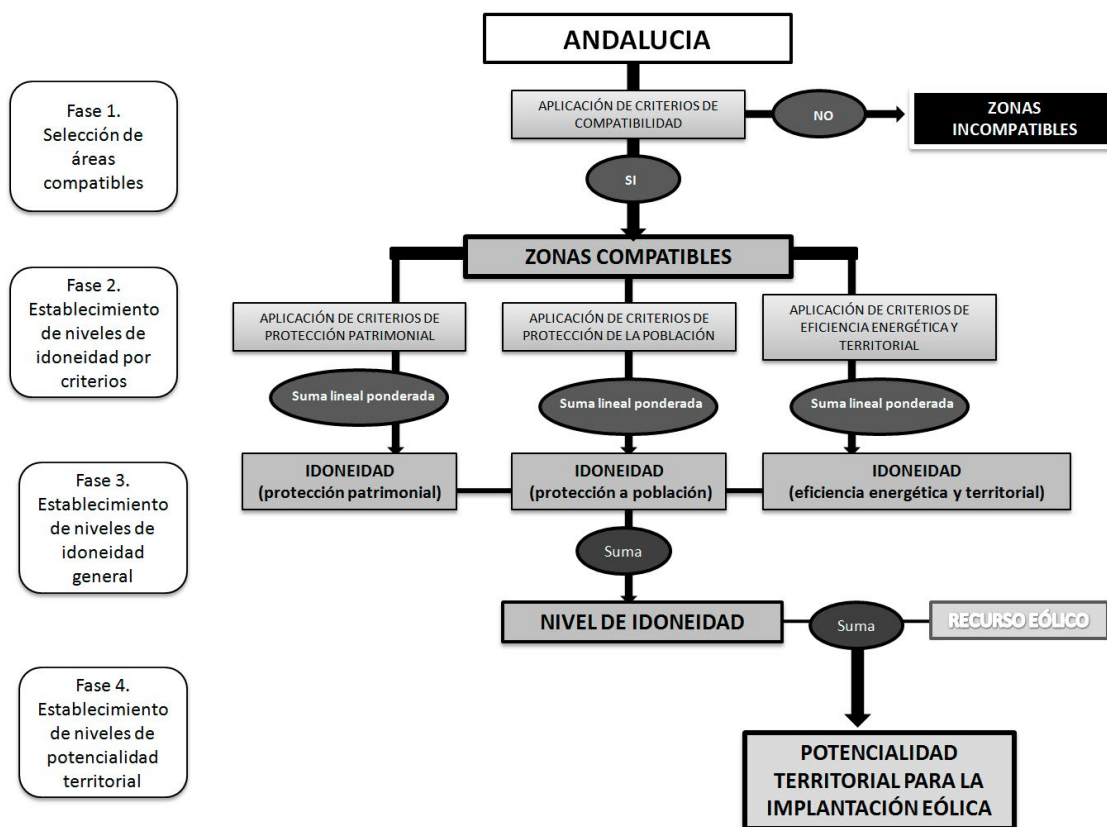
Fase 1.
Selección de áreas compatibles

ANDALUCIA

APLICACIÓN DE CRITERIOS DE COMPATIBILIDAD

NO

ZONAS INCOMPATIBLES

SI

Fase 2.
Establecimiento de niveles de idoneidad por criterios

ZONAS COMPATIBLES

APLICACIÓN DE CRITERIOS DE PROTECCIÓN PATRIMONIAL

APLICACIÓN DE CRITERIOS DE PROTECCIÓN DE LA POBLACIÓN

APLICACIÓN DE CRITERIOS DE EFICIENCIA ENERGÉTICA Y TERRITORIAL

Suma lineal ponderada

Suma lineal ponderada

Suma lineal ponderada

Fase 3.
Establecimiento de niveles de idoneidad general

IDONEIDAD
(protección patrimonial)

IDONEIDAD
(protección a población)

IDONEIDAD
(eficiencia energética y territorial)

Suma

NIVEL DE IDONEIDAD

Suma

RECURSO EÓLICO

Fase 4.
Establecimiento de niveles de potencialidad territorial

POTENCIALIDAD TERRITORIAL PARA LA IMPLANTACIÓN EÓLICA